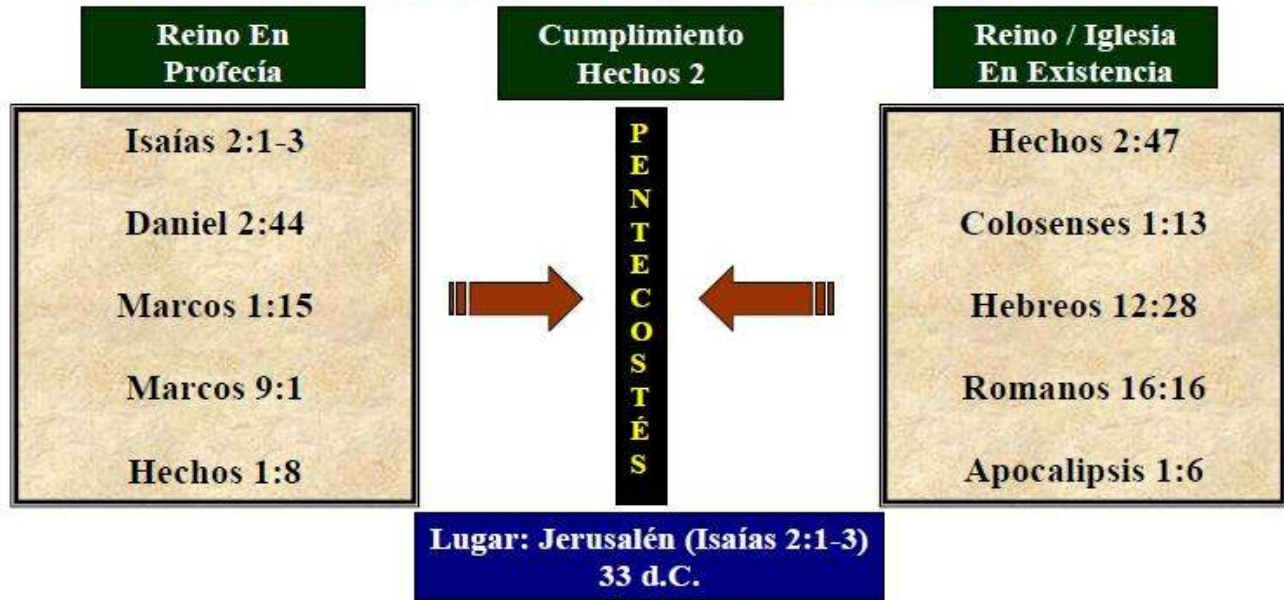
Reino En Profecía

Isaías 2:1-3

Daniel 2:44

Marcos 1:15

Marcos 9:1

Hechos 1:8

Cumplimiento Hechos 2

PENTECOSTÉS

Reino / Iglesia En Existencia

Hechos 2:47

Colosenses 1:13

Hebreos 12:28

Romanos 16:16

Apocalipsis 1:6

Lugar: Jerusalén (Isaías 2:1-3)
33 d.C.